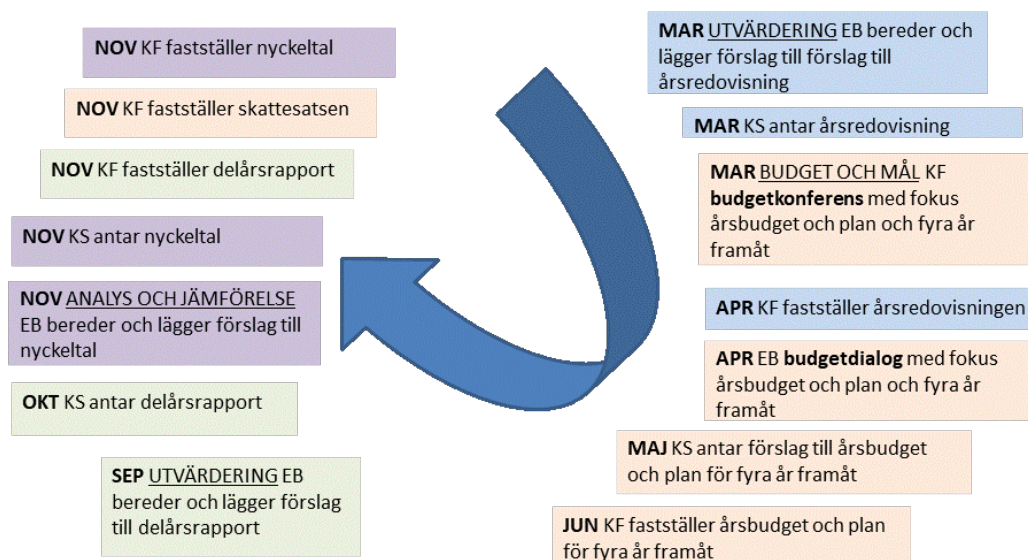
**NOV** KF fastställer nyckeltal

**NOV** KF fastställer skattesatsen

**NOV** KF fastställer delårsrapport

**NOV** KS antar nyckeltal

**NOV** ANALYS OCH JÄMFÖRELSE EB bereder och lägger förslag till nyckeltal

**OKT** KS antar delårsrapport

**SEP** UTVÄRDERING EB bereder och lägger förslag till delårsrapport

**MAR** UTVÄRDERING EB bereder och lägger förslag till förslag till årsredovisning

**MAR** KS antar årsredovisning

**MAR** BUDGET OCH MÅL KF **budgetkonferens** med fokus årsbudget och plan och fyra år framåt

**APR** KF fastställer årsredovisningen

**APR** EB **budgetdialog** med fokus årsbudget och plan och fyra år framåt

**MAJ** KS antar förslag till årsbudget och plan för fyra år framåt

**JUN** KF fastställer årsbudget och plan för fyra år framåt